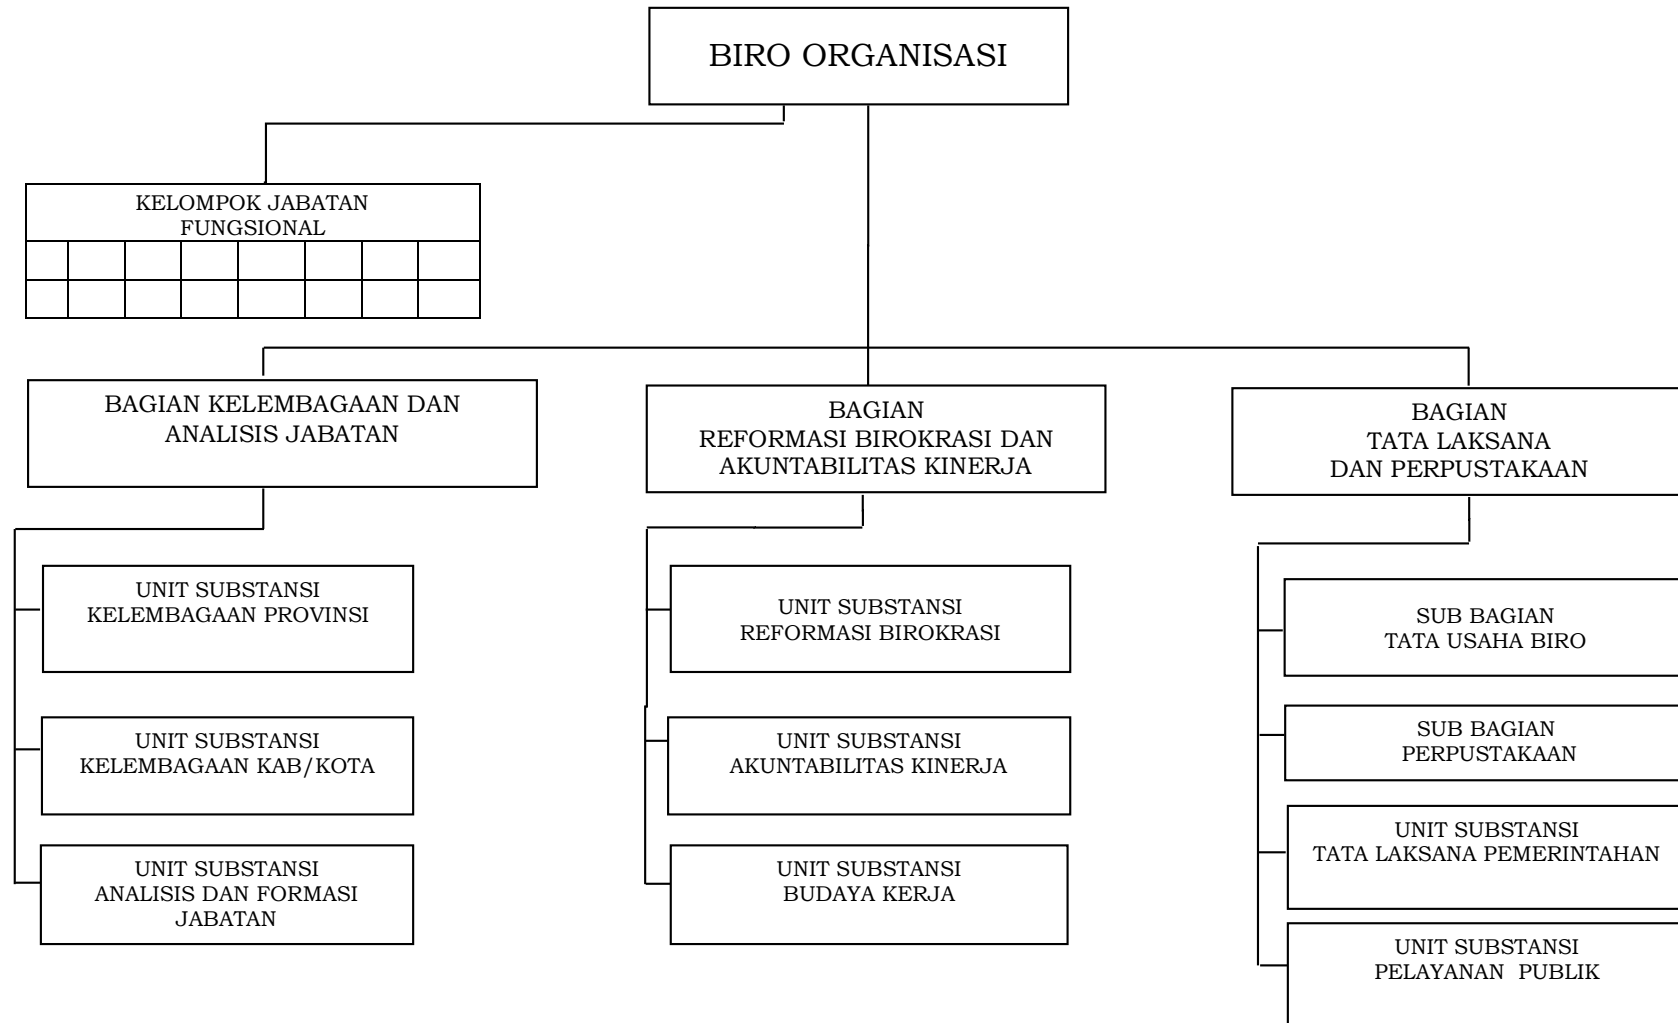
BIRO ORGANISASI

KELOMPOK JABATAN FUNGSIONAL

BAGIAN KELEMBAGAAN DAN ANALISIS JABATAN

BAGIAN REFORMASI BIROKRASI DAN AKUNTABILITAS KINERJA

BAGIAN TATA LAKSANA DAN PERPUSTAKAAN

UNIT SUBSTANSI KELEMBAGAAN PROVINSI

UNIT SUBSTANSI KELEMBAGAAN KAB/KOTA

UNIT SUBSTANSI ANALISIS DAN FORMASI JABATAN

UNIT SUBSTANSI REFORMASI BIROKRASI

UNIT SUBSTANSI AKUNTABILITAS KINERJA

UNIT SUBSTANSI BUDAYA KERJA

SUB BAGIAN TATA USAHA BIRO

SUB BAGIAN PERPUSTAKAAN

UNIT SUBSTANSI TATA LAKSANA PEMERINTAHAN

UNIT SUBSTANSI PELAYANAN PUBLIK